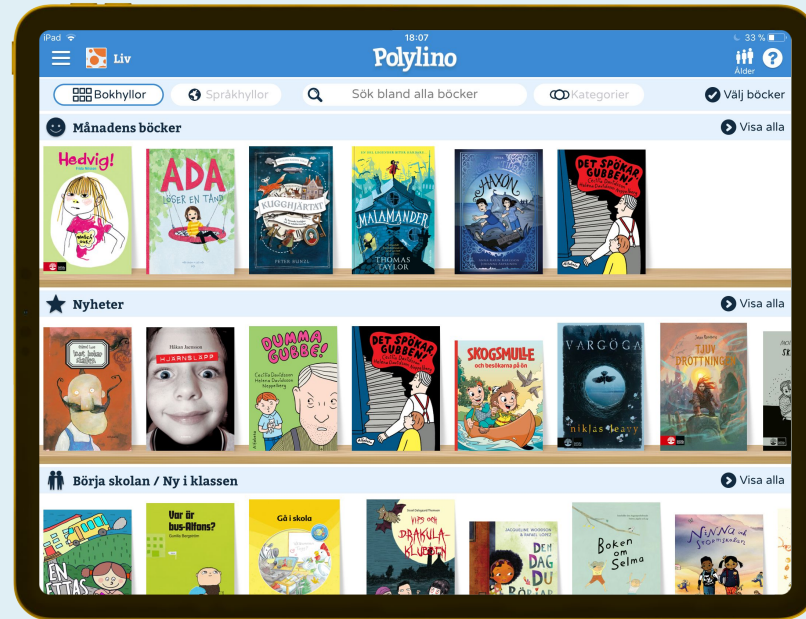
iPad 18:07 33 %

Liv Polylino Ålder ?

Bokhyllor Språkhyllor Sök bland alla böcker Kategorier Välj böcker

Månadens böcker Visa alla

Hedvig!

ADA LÖSER EN TAND

KUGGHJÄRTAT PETER BUNZL

MALAMANDER THOMAS TAYLOR

HAVON

DET SPÖKAR GUBBEN!

Nyheter Visa alla

Hikkan Jansson HJÄRNSLAPP

DUMMA GUBBE! Cecilia Davidsson Helena Davidsson Kopparberg

DET SPÖKAR GUBBEN!

SKOGSMULLE och besökarna på ön

VARGÖGA niklas leavy

TJUV DROTTNINGEN

Börja skolan / Ny i klassen Visa alla

EN ETTAS

Var är bus-Alfons?

Gå i skola

VIPS OCH DRAKULA KLUBBEN

JACQUELINE WOODSON RAFAEL LÓPEZ DEN DAG DU BÖRJAR

Boken om Selma

Ninna och stormskolan